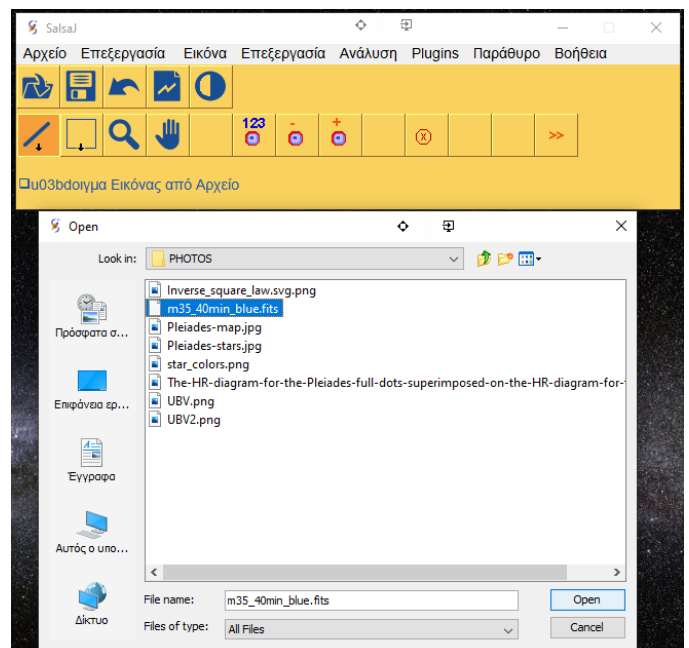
SalsaJ

Αρχείο Επεξεργασία Εικόνα Επεξεργασία Ανάλυση Plugins Παράθυρο Βοήθεια

123

-

+

>>

\u03bdοιγμα Εικόνας από Αρχείο

Open

Look in: PHOTOS

Πρόσφατα σ...

Επιφάνεια ερ...

Έγγραφα

Αυτός ο υπο...

Δίκτυο

Inverse_square_law.svg.png
m35_40min_blue.fits
Pleiades-map.jpg
Pleiades-stars.jpg
star_colors.png
The-HR-diagram-for-the-Pleiades-full-dots-superimposed-on-the-HR-diagram-for-
UBV.png
UBV2.png

File name: m35_40min_blue.fits

Files of type: All Files

Open

Cancel